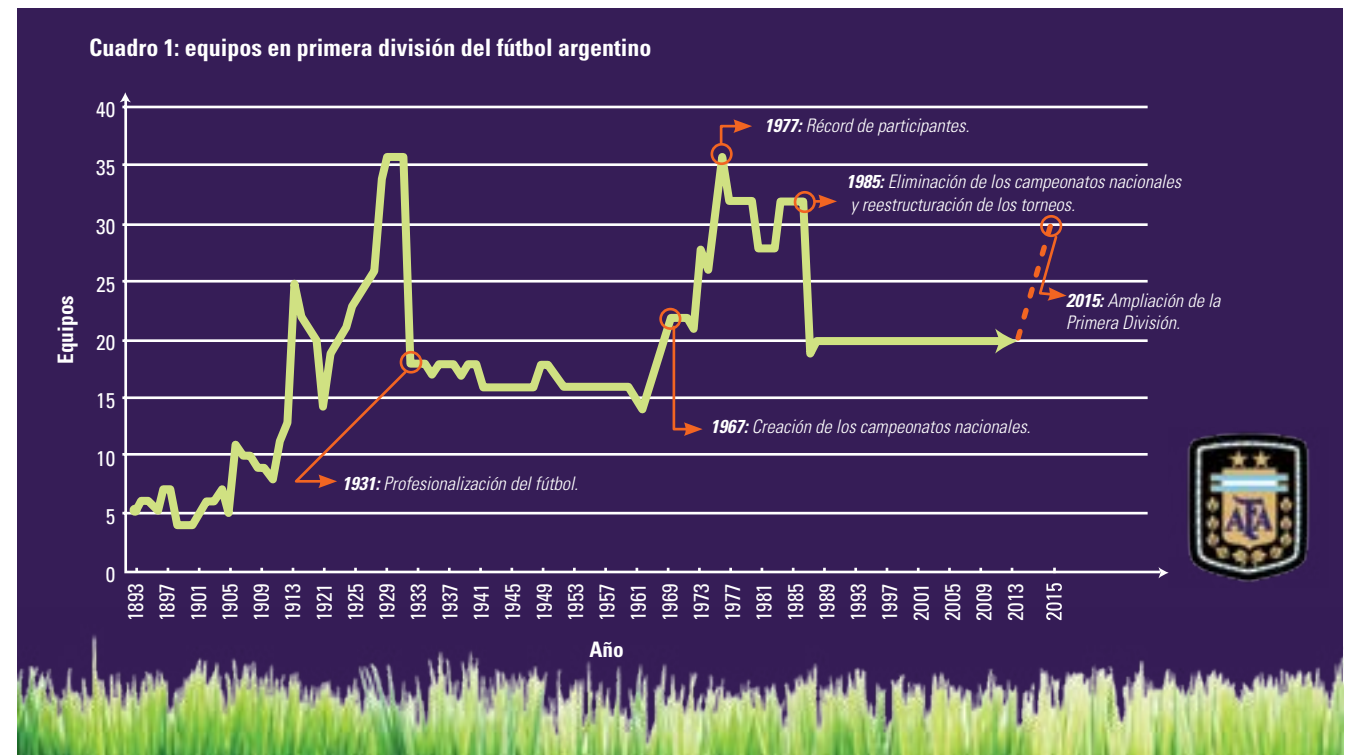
Cuadro 1: equipos en primera división del fútbol argentino

Equipos

40
35
30
25
20
15
10
5
0

1893
1897
1901
1905
1909
1913
1921
1925
1929
1933
1937
1941
1945
1949
1953
1957
1961
1969
1973
1977
1981
1985
1989
1993
1997
2001
2005
2009
2013
2015

Año

1977: Récord de participantes.

1985: Eliminación de los campeonatos nacionales y reestructuración de los torneos.

2015: Ampliación de la Primera División.

1967: Creación de los campeonatos nacionales.

1931: Profesionalización del fútbol.

AFA